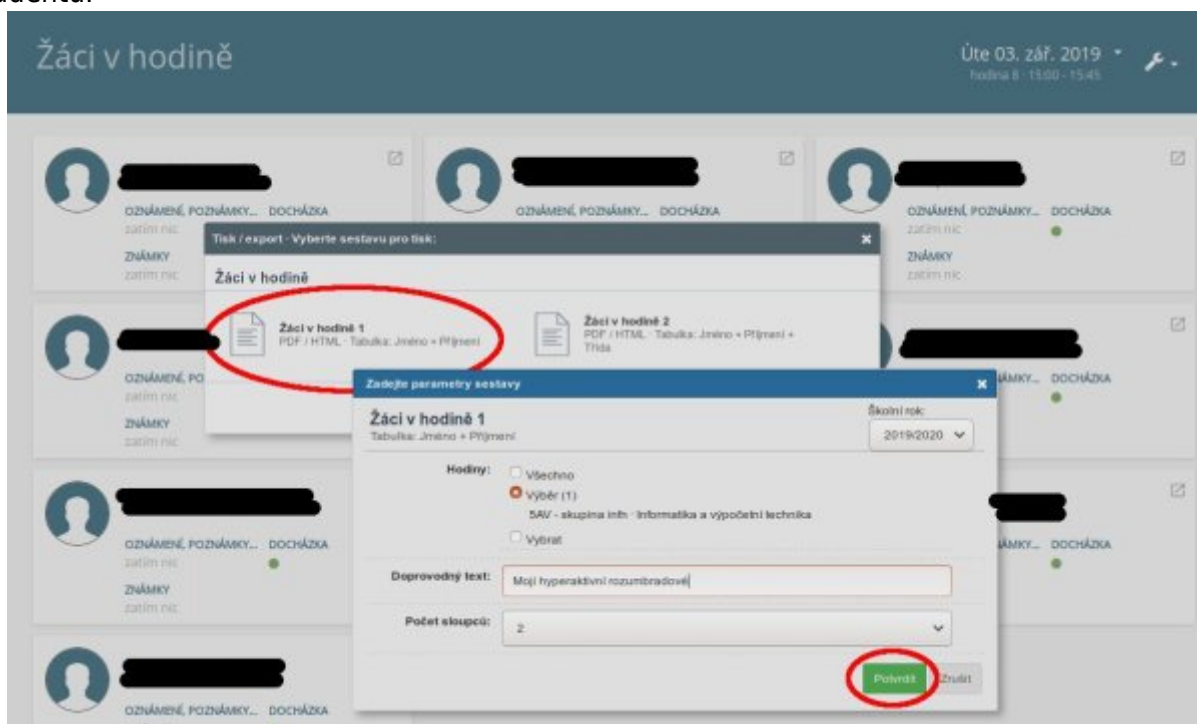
Žáci v hodině

Úte 03. zář. 2019
hodina 8 · 15:00 - 15:45

OZNÁMENÍ, POZNÁMKY... DOCHÁZKA
zatím nic
ZNÁMKY
zatím nic

OZNÁMENÍ, POZNÁMKY... DOCHÁZKA

OZNÁMENÍ, POZNÁMKY... DOCHÁZKA
zatím nic
ZNÁMKY
zatím nic

Tisk / export · Vyberte sestavu pro tisk:

Žáci v hodině

Žáci v hodině 1
PDF / HTML · Tabulka: Jméno + Příjmení

Žáci v hodině 2
PDF / HTML · Tabulka: Jméno + Příjmení + Třída

OZNÁMENÍ, PO
zatím nic
ZNÁMKY
zatím nic

ÁMKY... DOCHÁZKA

Zadejte parametry sestavy

Žáci v hodině 1
Tabulka: Jméno + Příjmení

Školní rok:
2019/2020

Hodiny:
Všechno
Výběr (1)
5AV - skupina infn · Informatika a výpočetní technika
Vybrat

Doprovodný text: Moji hyperaktivní rozumbradové

Počet sloupců: 2

Potvrdit
Zrušit

OZNÁMENÍ, POZNÁMKY... DOCHÁZKA
zatím nic
ZNÁMKY
zatím nic

ÁMKY... DOCHÁZKA

OZNÁMENÍ, POZNÁMKY... DOCHÁZKA